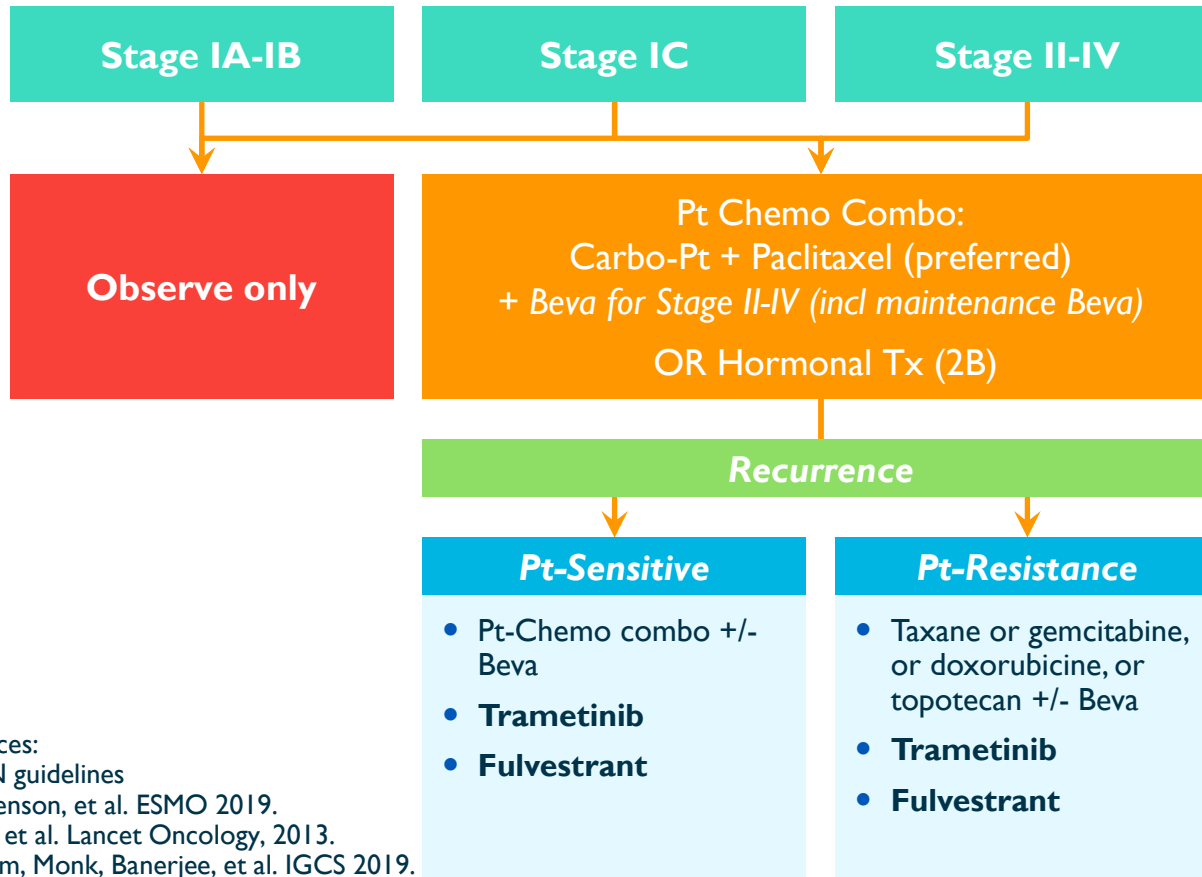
Stage IA-IB

Stage IC

Stage II-IV

Observe only

Pt Chemo Combo:
Carbo-Pt + Paclitaxel (preferred)
+ *Beva for Stage II-IV (incl maintenance Beva)*
OR Hormonal Tx (2B)

*Recurrence*

*Pt-Sensitive*

- Pt-Chemo combo +/- Beva
- **Trametinib**
- **Fulvestrant**

*Pt-Resistance*

- Taxane or gemcitabine, or doxorubicine, or topotecan +/- Beva
- **Trametinib**
- **Fulvestrant**

ces:
N guidelines
enson, et al. ESMO 2019.
et al. Lancet Oncology, 2013.
m, Monk, Banerjee, et al. IGCS 2019.